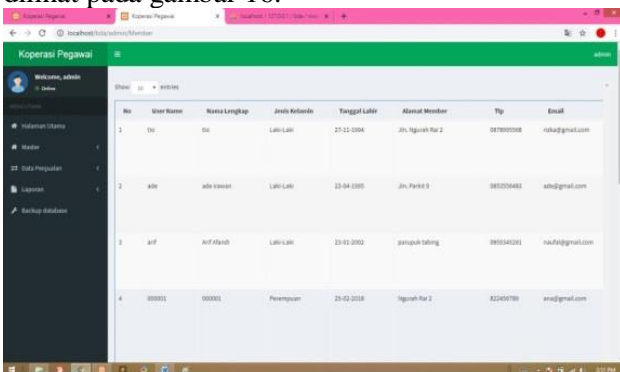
dilihat pada gambar 10.

Koperasi Pegawai | Koperasi Pegawai | localhost / 127.0.0.1 / toko / mem

localhost/toko/admin/Member

Koperasi Pegawai ≡ admin

Welcome, admin
Online

Halaman Utama
Master
Data Penjualan
Laporan
Backup database

Show 10 entries

| No | User Name | Nama Lengkap | Jenis Kelamin | Tanggal Lahir | Alamat Member | Tlp | Email |
|---|---|---|---|---|---|---|---|
| 1 | tic | tic | Laki-Laki | 27-11-2004 | Jln. Ngurah Rai 2 | 0878005598 | rizka@gmail.com |
| 2 | ade | ade irawan | Laki-Laki | 22-04-2005 | Jln. Parkit 3 | 0852556483 | ade@gmail.com |
| 3 | arif | Arif Afandi | Laki-Laki | 25-01-2002 | parupuk tabing | 0855345281 | naufal@gmail.com |
| 4 | 000001 | 000001 | Perempuan | 25-02-2018 | Ngurah Rai 2 | 822456780 | ana@gmail.com |